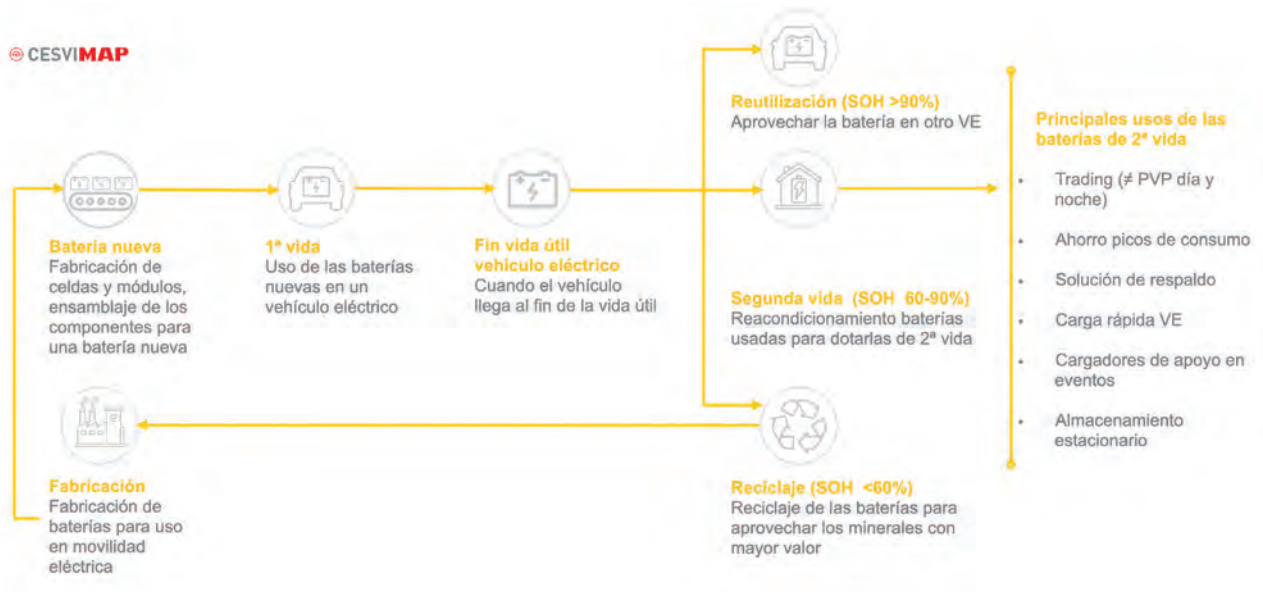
CESVIMAP

Bateria nueva
Fabricación de celdas y módulos, ensamblaje de los componentes para una batería nueva

1ª vida
Uso de las baterías nuevas en un vehículo eléctrico

Fin vida útil vehículo eléctrico
Cuando el vehículo llega al fin de la vida útil

Reutilización (SOH >90%)
Aprovechar la batería en otro VE

Segunda vida (SOH 60-90%)
Reacondicionamiento baterías usadas para dotarlas de 2ª vida

Reciclaje (SOH <60%)
Reciclaje de las baterías para aprovechar los minerales con mayor valor

Fabricación
Fabricación de baterías para uso en movilidad eléctrica

Principales usos de las baterías de 2ª vida
• Trading (≠ PVP día y noche)
• Ahorro picos de consumo
• Solución de respaldo
• Carga rápida VE
• Cargadores de apoyo en eventos
• Almacenamiento estacionario